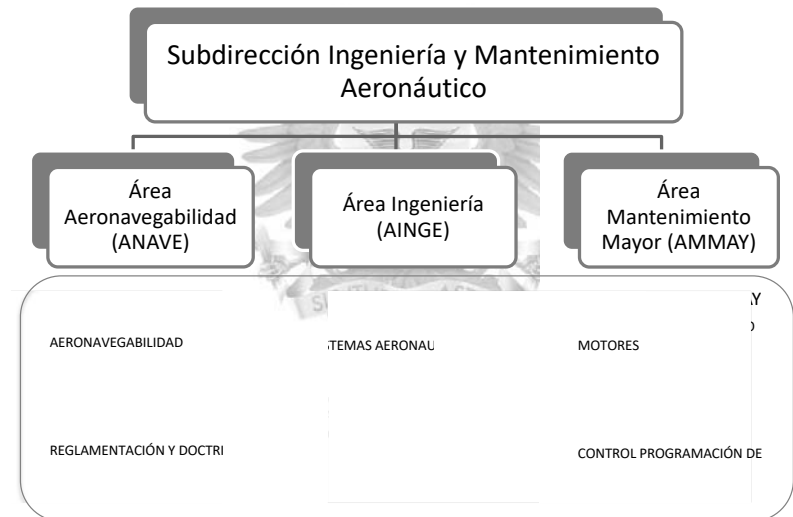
Subdirección Ingeniería y Mantenimiento Aeronáutico

Área Aeronavegabilidad (ANAVE)

Área Ingeniería (AINGE)

Área Mantenimiento Mayor (AMMAY)

AERONAVEGABILIDAD

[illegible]STEMAS AERONAU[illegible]

MOTORES

REGLAMENTACIÓN Y DOCTRI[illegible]

CONTROL PROGRAMACIÓN DE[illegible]